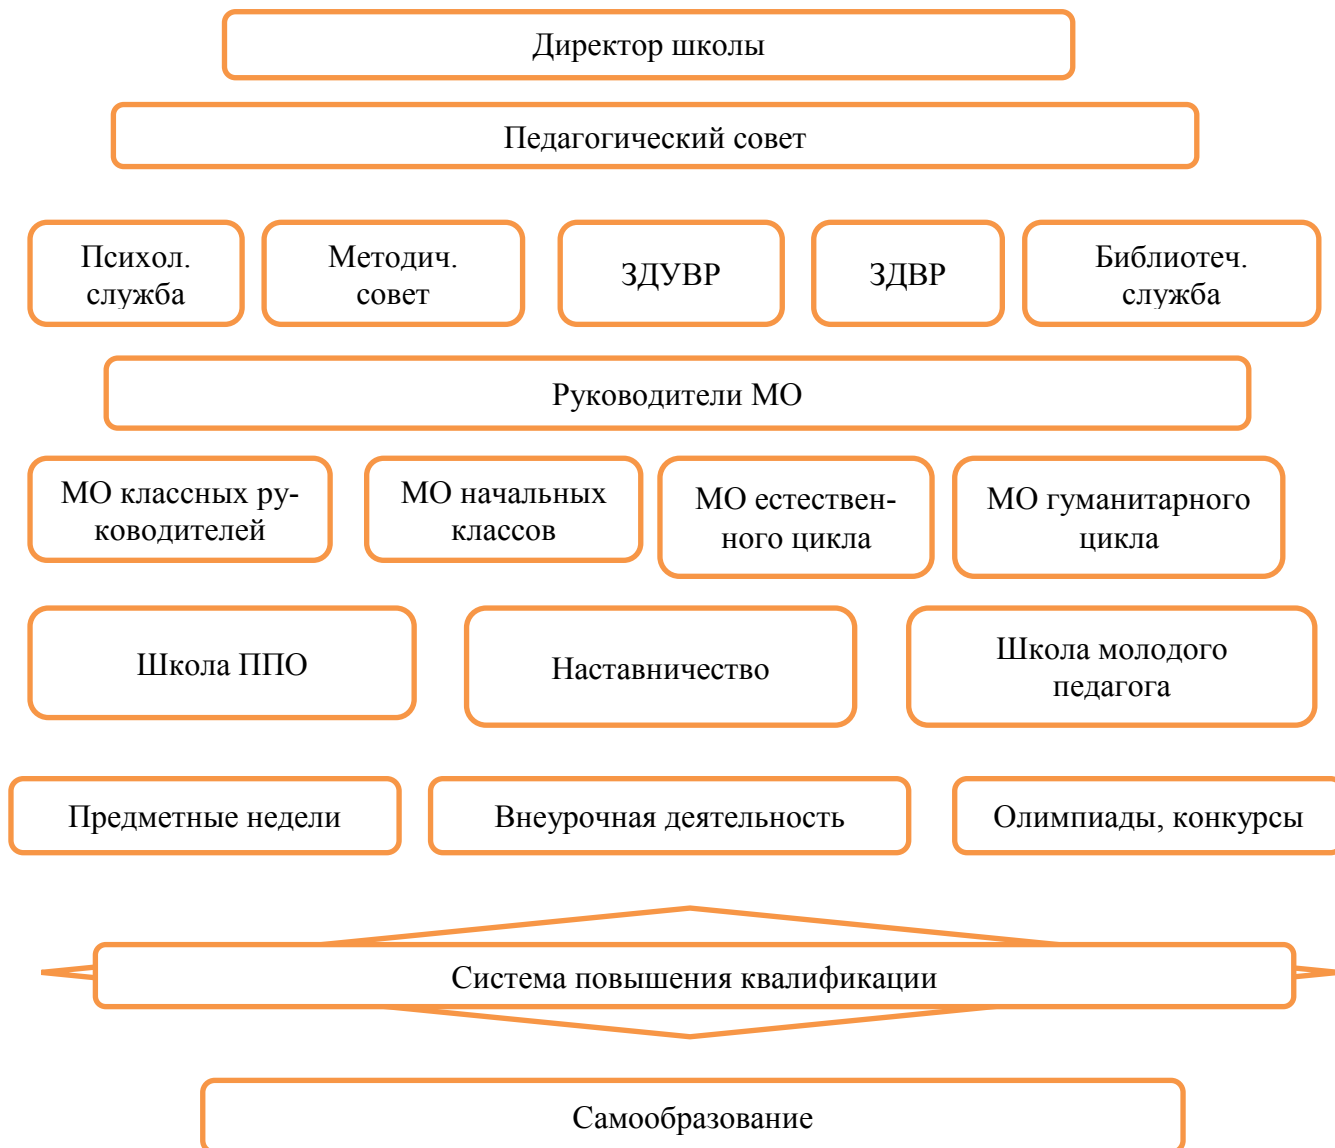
Директор школы

Педагогический совет

Психол. служба

Методич. совет

ЗДУВР

ЗДВР

Библиотеч. служба

Руководители МО

МО классных руководителей

МО начальных классов

МО естественного цикла

МО гуманитарного цикла

Школа ППО

Наставничество

Школа молодого педагога

Предметные недели

Внеурочная деятельность

Олимпиады, конкурсы

Система повышения квалификации

Самообразование